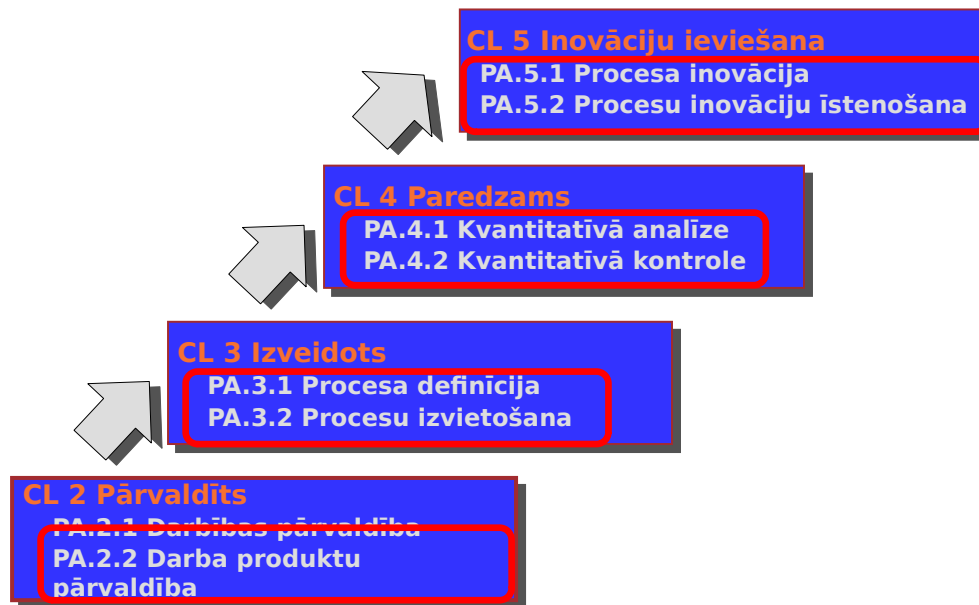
CL 5 Inovāciju ieviešana
PA.5.1 Procesa inovācija
PA.5.2 Procesu inovāciju īstenošana

CL 4 Paredzams
PA.4.1 Kvantitatīvā analīze
PA.4.2 Kvantitatīvā kontrole

CL 3 Izveidots
PA.3.1 Procesa definīcija
PA.3.2 Procesu izvietošana

CL 2 Pārvaldīts
PA.2.1 Darbības pārvaldība
PA.2.2 Darba produktu pārvaldība